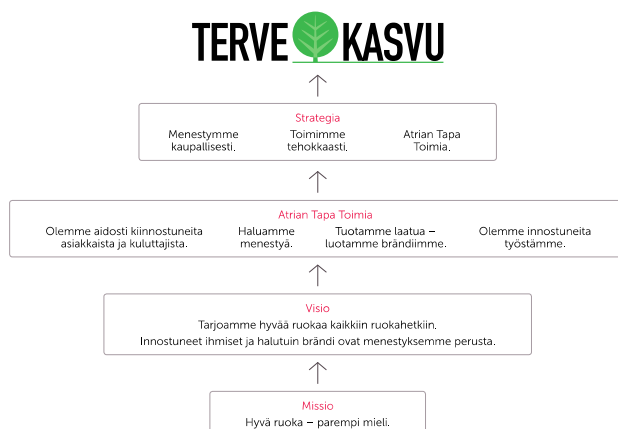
TERVE KASVU

Strategia

Menestymme kaupallisesti.

Toimimme tehokkaasti.

Atrian Tapa Toimia.

Atrian Tapa Toimia

Olemme aidosti kiinnostuneita asiakkaista ja kuluttajista.

Haluamme menestyä.

Tuotamme laatua – luotamme brändiimme.

Olemme innostuneita työstämme.

Visio

Tarjoamme hyvää ruokaa kaikkiin ruokahetkiin.
Innostuneet ihmiset ja halutuin brändi ovat menestyksemme perusta.

Missio

Hyvä ruoka – parempi mieli.